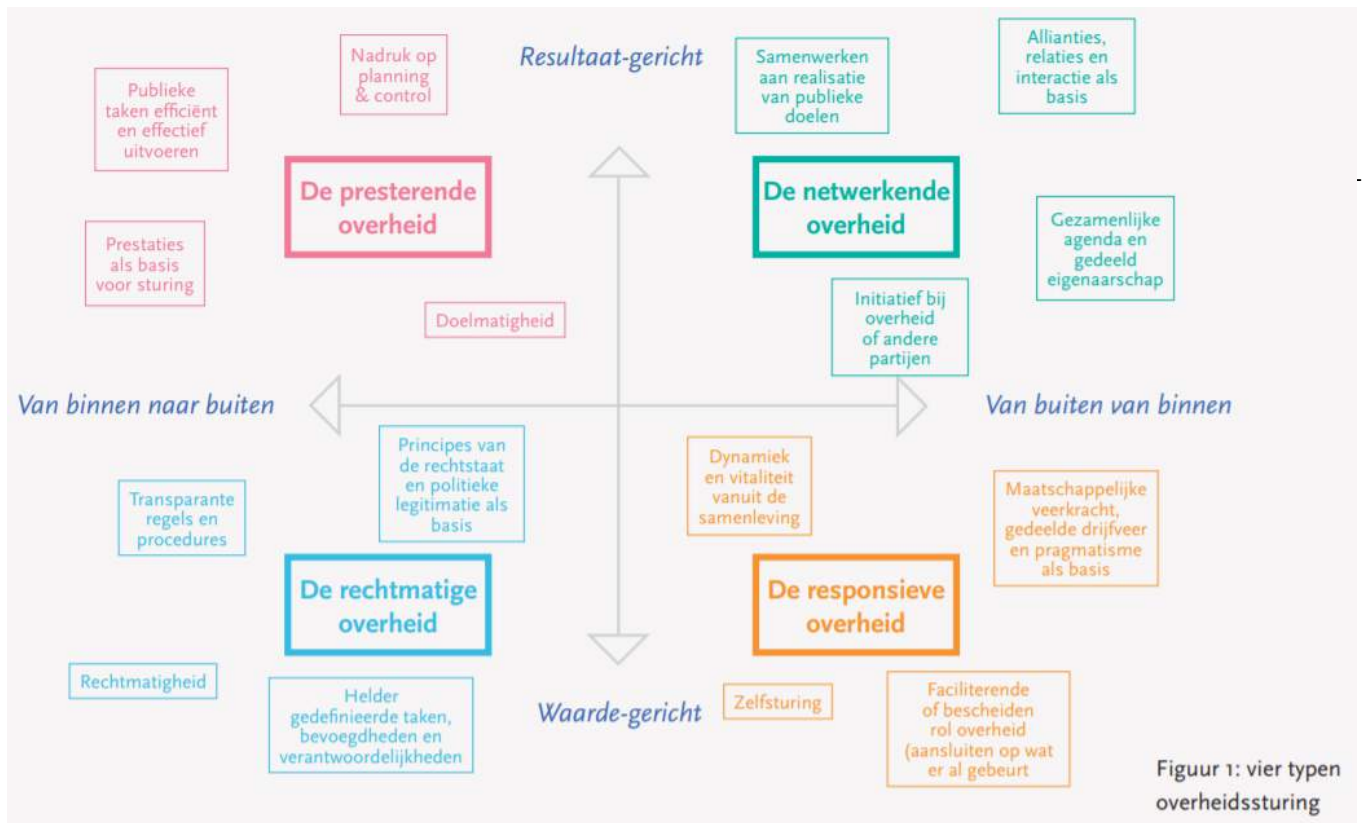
Resultaat-gericht

Nadruk op planning & control

Publieke taken efficiënt en effectief uitvoeren

De presterende overheid

Prestaties als basis voor sturing

Doelmatigheid

Samenwerken aan realisatie van publieke doelen

Allianties, relaties en interactie als basis

De netwerkende overheid

Gezamenlijke agenda en gedeeld eigenaarschap

Initiatief bij overheid of andere partijen

Van binnen naar buiten

Van buiten van binnen

Principes van de rechtstaat en politieke legitimatie als basis

Transparante regels en procedures

De rechtmatige overheid

Rechtmatigheid

Helder gedefinieerde taken, bevoegdheden en verantwoordelijkheden

Dynamiek en vitaliteit vanuit de samenleving

Maatschappelijke veerkracht, gedeelde drijfveer en pragmatisme als basis

De responsieve overheid

Zelfsturing

Faciliterende of bescheiden rol overheid (aansluiten op wat er al gebeurt

Waarde-gericht

Figuur 1: vier typen overheidssturing